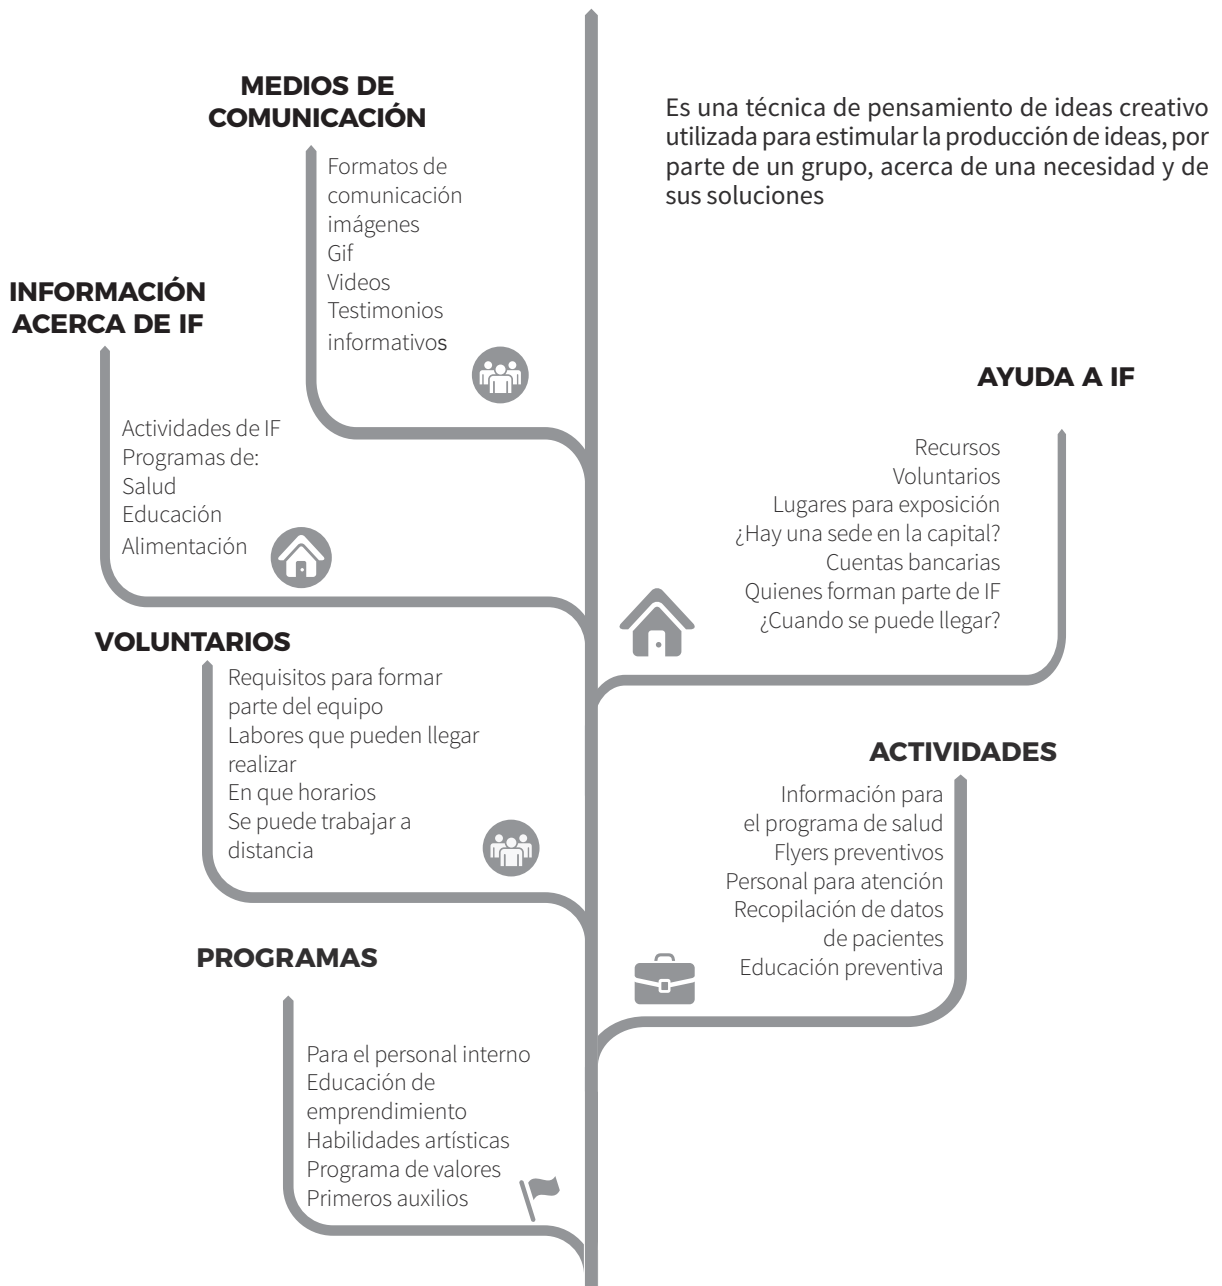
MEDIOS DE COMUNICACIÓN

Formatos de comunicación
imágenes
Gif
Videos
Testimonios informativos

Es una técnica de pensamiento de ideas creativo utilizada para estimular la producción de ideas, por parte de un grupo, acerca de una necesidad y de sus soluciones

INFORMACIÓN ACERCA DE IF

Actividades de IF
Programas de:
Salud
Educación
Alimentación

AYUDA A IF

Recursos
Voluntarios
Lugares para exposición
¿Hay una sede en la capital?
Cuentas bancarias
Quienes forman parte de IF
¿Cuando se puede llegar?

VOLUNTARIOS

Requisitos para formar parte del equipo
Labores que pueden llegar realizar
En que horarios
Se puede trabajar a distancia

ACTIVIDADES

Información para el programa de salud
Flyers preventivos
Personal para atención
Recopilación de datos de pacientes
Educación preventiva

PROGRAMAS

Para el personal interno
Educación de emprendimiento
Habilidades artísticas
Programa de valores
Primeros auxilios